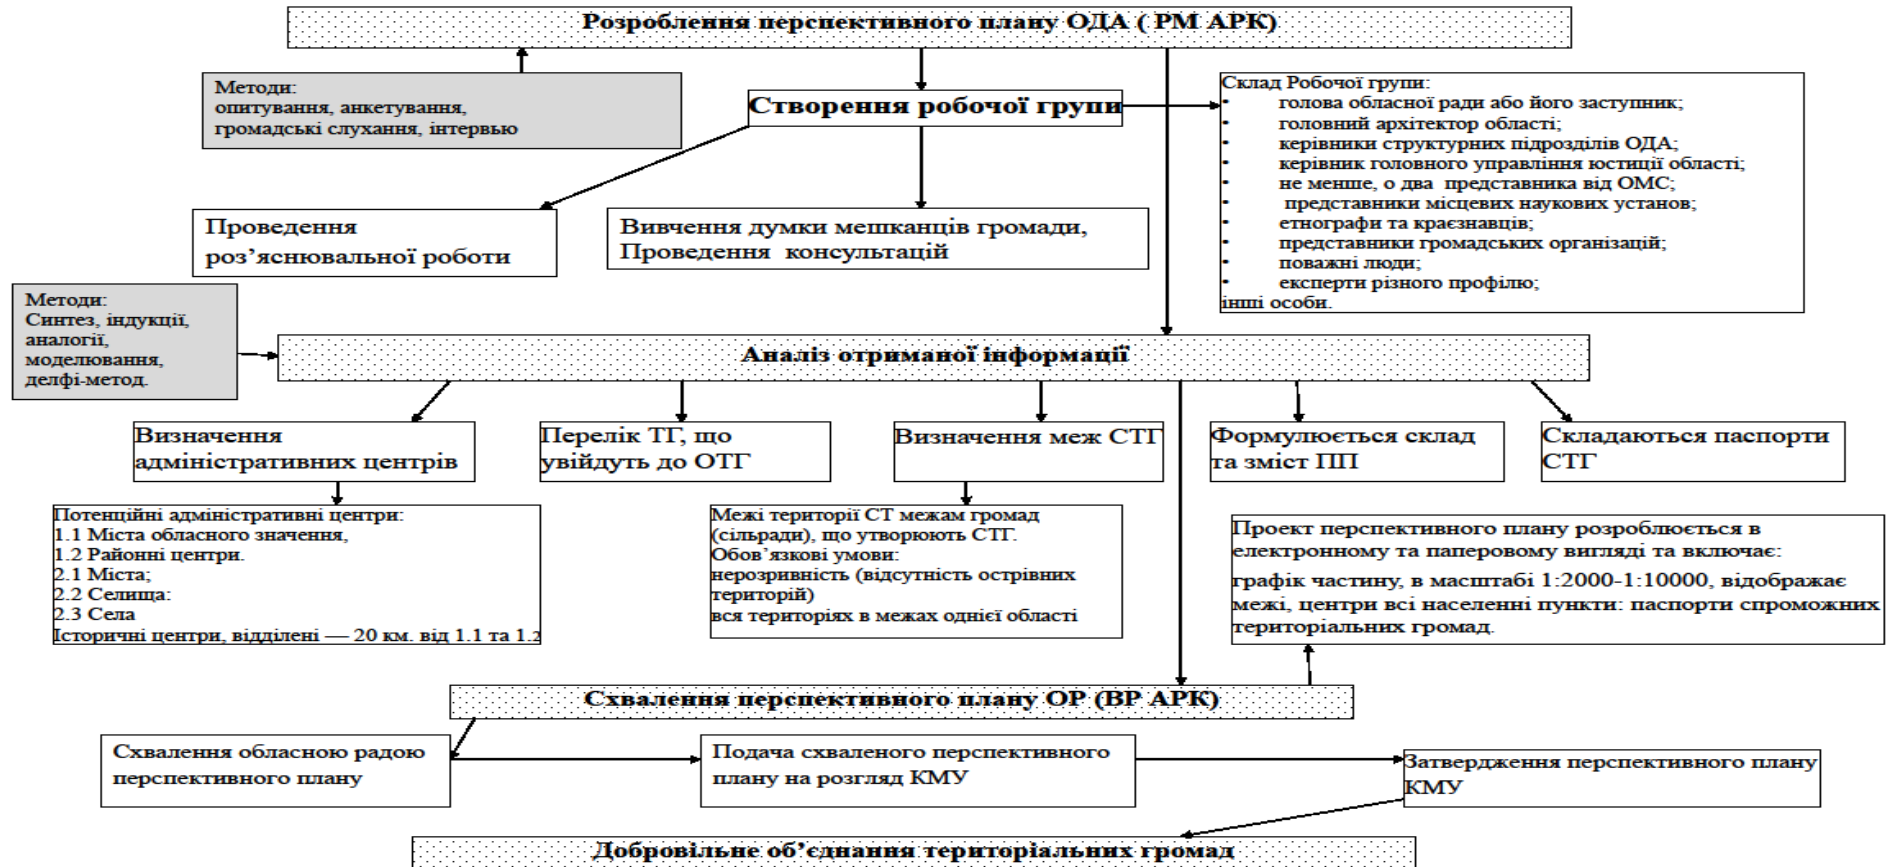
Розроблення перспективного плану ОДА ( РМ АРК)

Методи:
опитування, анкетування,
громадські слухання, інтервью

Створення робочої групи

Склад Робочої групи:
• голова обласної ради або його заступник;
• головний архітектор області;
• керівники структурних підрозділів ОДА;
• керівник головного управління юстиції області;
• не менше, о два представника від ОМС;
• представники місцевих наукових установ;
• етнографи та краєзнавці;
• представники громадських організацій;
• поважні люди;
• експерти різного профілю;
інші особи.

Проведення роз'яснювальної роботи

Вивчення думки мешканців громади,
Проведення консультацій

Методи:
Синтез, індукції,
аналогії,
моделювання,
делфі-метод.

Аналіз отриманої інформації

Визначення адміністративних центрів

Перелік ТГ, що увійдуть до ОТГ

Визначення меж СТГ

Формулюється склад та зміст ПП

Складаються паспорти СТГ

Потенційні адміністративні центри:
1.1 Міста обласного значення,
1.2 Районні центри.
2.1 Міста;
2.2 Селища:
2.3 Села
Історичні центри, віддалені — 20 км. від 1.1 та 1.2

Межі території СТ межам громад (сільради), що утворюють СТГ.
Обов'язкові умови:
нерозривність (відсутність острівних територій)
вся територіях в межах однієї області

Проект перспективного плану розроблюється в електронному та паперовому вигляді та включає:
графік частину, в масштабі 1:2000-1:10000, відображає межі, центри всі населенні пункти: паспорти спроможних територіальних громад.

Схвалення перспективного плану ОР (ВР АРК)

Схвалення обласною радою перспективного плану

Подача схваленого перспективного плану на розгляд КМУ

Затвердження перспективного плану КМУ

Добровільне об'єднання територіальних громад